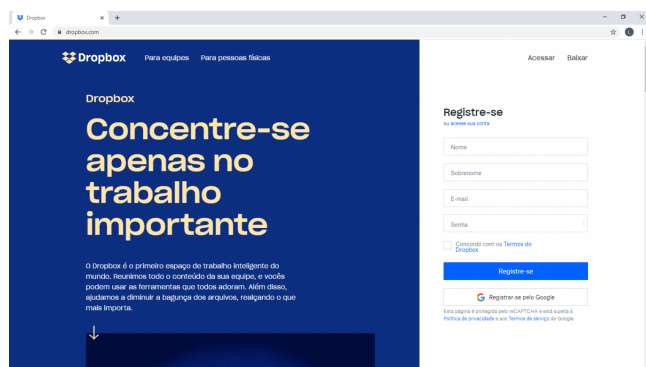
Dropbox × +

dropbox.com

Dropbox Para equipes Para pessoas físicas

Acessar Baixar

Dropbox

Concentre-se apenas no trabalho importante

O Dropbox é o primeiro espaço de trabalho inteligente do mundo. Reunimos todo o conteúdo da sua equipe, e vocês podem usar as ferramentas que todos adoram. Além disso, ajudamos a diminuir a bagunça dos arquivos, realçando o que mais importa.

↓

Registre-se
ou acesse sua conta

Nome

Sobrenome

E-mail

Senha

Concordo com os Termos do Dropbox

Registre-se

Registrar-se pelo Google

Esta página é protegida pelo reCAPTCHA e está sujeita à Política de privacidade e aos Termos de serviço do Google.